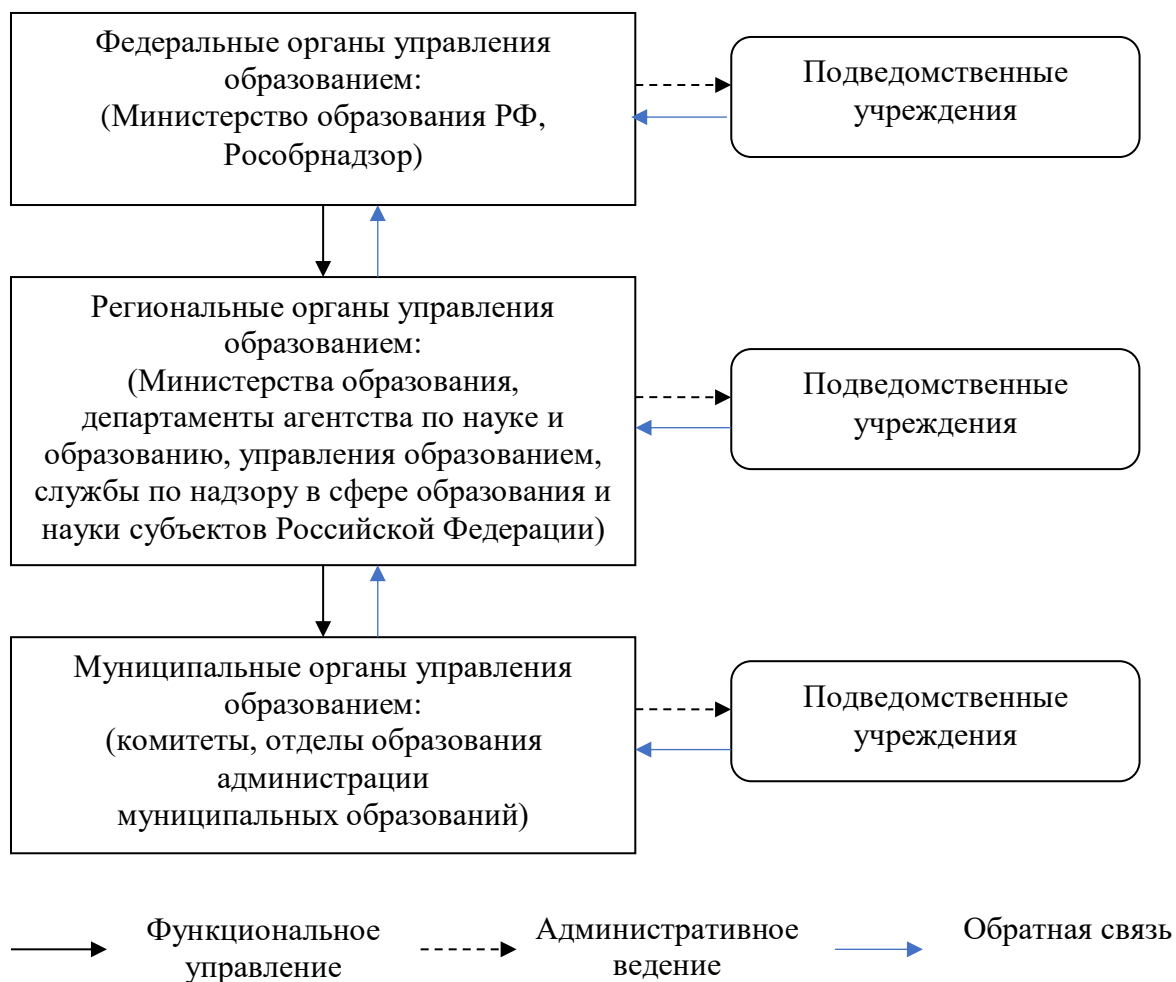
Федеральные органы управления образованием:
(Министерство образования РФ, Рособрнадзор)

Подведомственные учреждения

Региональные органы управления образованием:
(Министерства образования, департаменты агентства по науке и образованию, управления образованием, службы по надзору в сфере образования и науки субъектов Российской Федерации)

Подведомственные учреждения

Муниципальные органы управления образованием:
(комитеты, отделы образования администрации
муниципальных образований)

Подведомственные учреждения

Функциональное управление

Административное ведение

Обратная связь